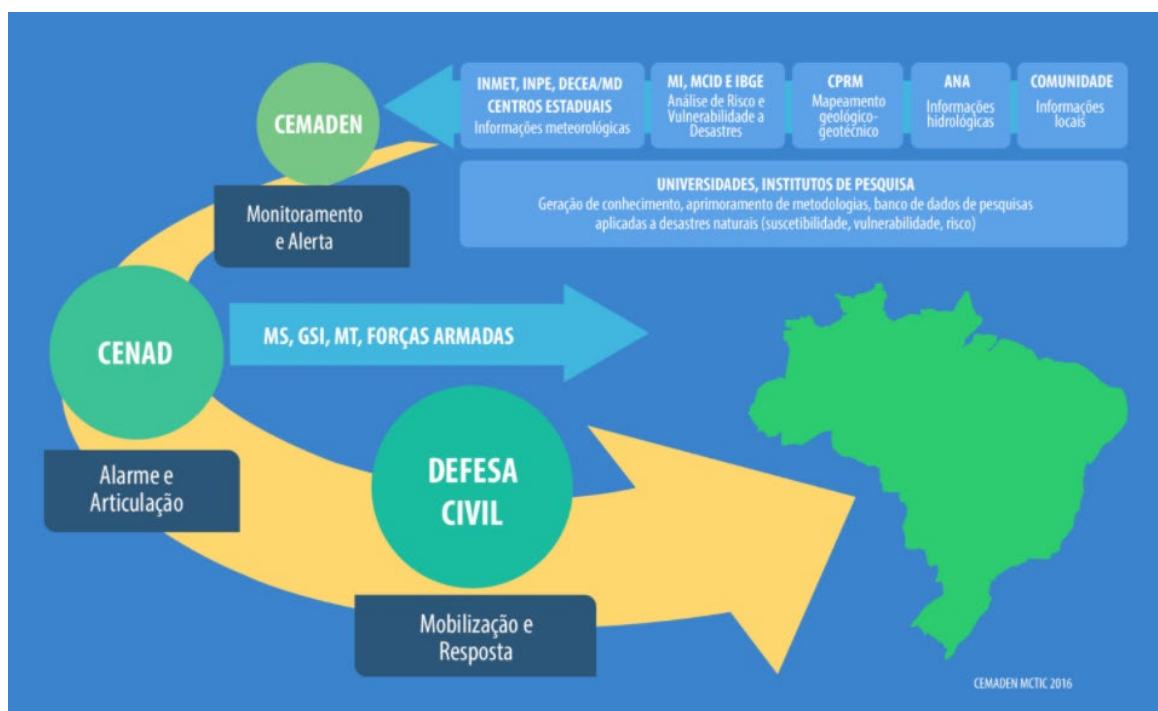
INMET, INPE, DECEA/MD
CENTROS ESTADUAIS
Informações meteorológicas

MI, MCID E IBGE
Análise de Risco e Vulnerabilidade a Desastres

CPRM
Mapeamento geológico-geotécnico

ANA
Informações hidrológicas

COMUNIDADE
Informações locais

CEMADEN

UNIVERSIDADES, INSTITUTOS DE PESQUISA
Geração de conhecimento, aprimoramento de metodologias, banco de dados de pesquisas aplicadas a desastres naturais (suscetibilidade, vulnerabilidade, risco)

Monitoramento e Alerta

CENAD

MS, GSI, MT, FORÇAS ARMADAS

Alarme e Articulação

DEFESA CIVIL

Mobilização e Resposta

CEMADEN MCTIC 2016